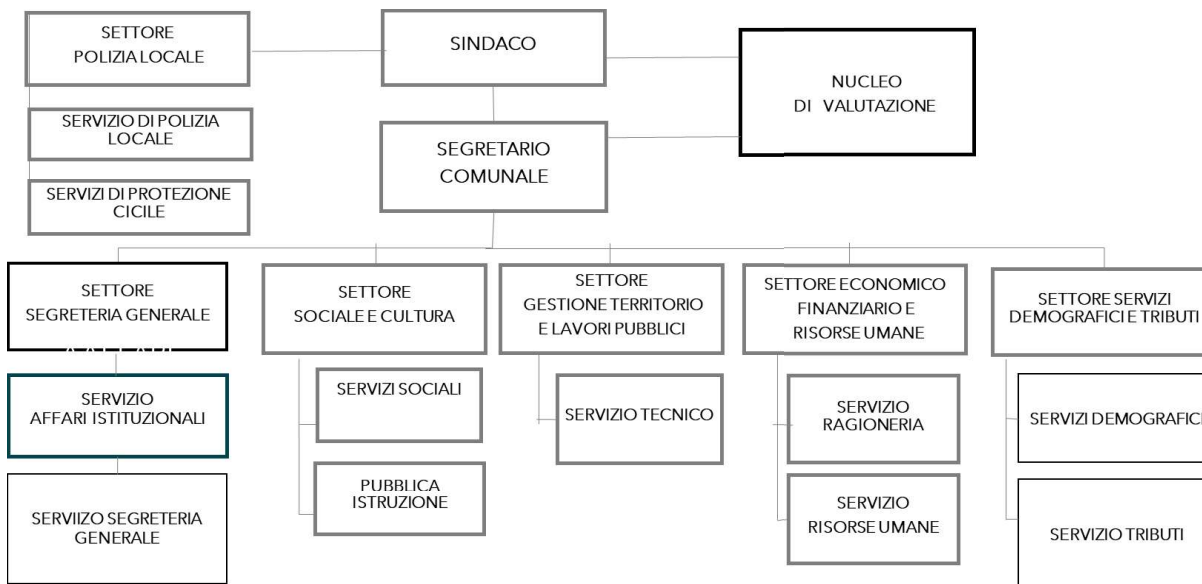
SETTORE
POLIZIA LOCALE

SINDACO

NUCLEO
DI VALUTAZIONE

SERVIZIO DI POLIZIA LOCALE

SEGRETARIO
COMUNALE

SERVIZI DI PROTEZIONE CICILE

SETTORE
SEGRETERIA GENERALE

SETTORE
SOCIALE E CULTURA

SETTORE
GESTIONE TERRITORIO E LAVORI PUBBLICI

SETTORE ECONOMICO FINANZIARIO E RISORSE UMANE

SETTORE SERVIZI DEMOGRAFICI E TRIBUTI

SERVIZIO
AFFARI ISTITUZIONALI

SERVIZI SOCIALI

SERVIZIO TECNICO

SERVIZIO
RAGIONERIA

SERVIZI DEMOGRAFICI

PUBBLICA
ISTRUZIONE

SERVIZIO
RISORSE UMANE

SERVIIZO SEGRETERIA GENERALE

SERVIZIO TRIBUTI